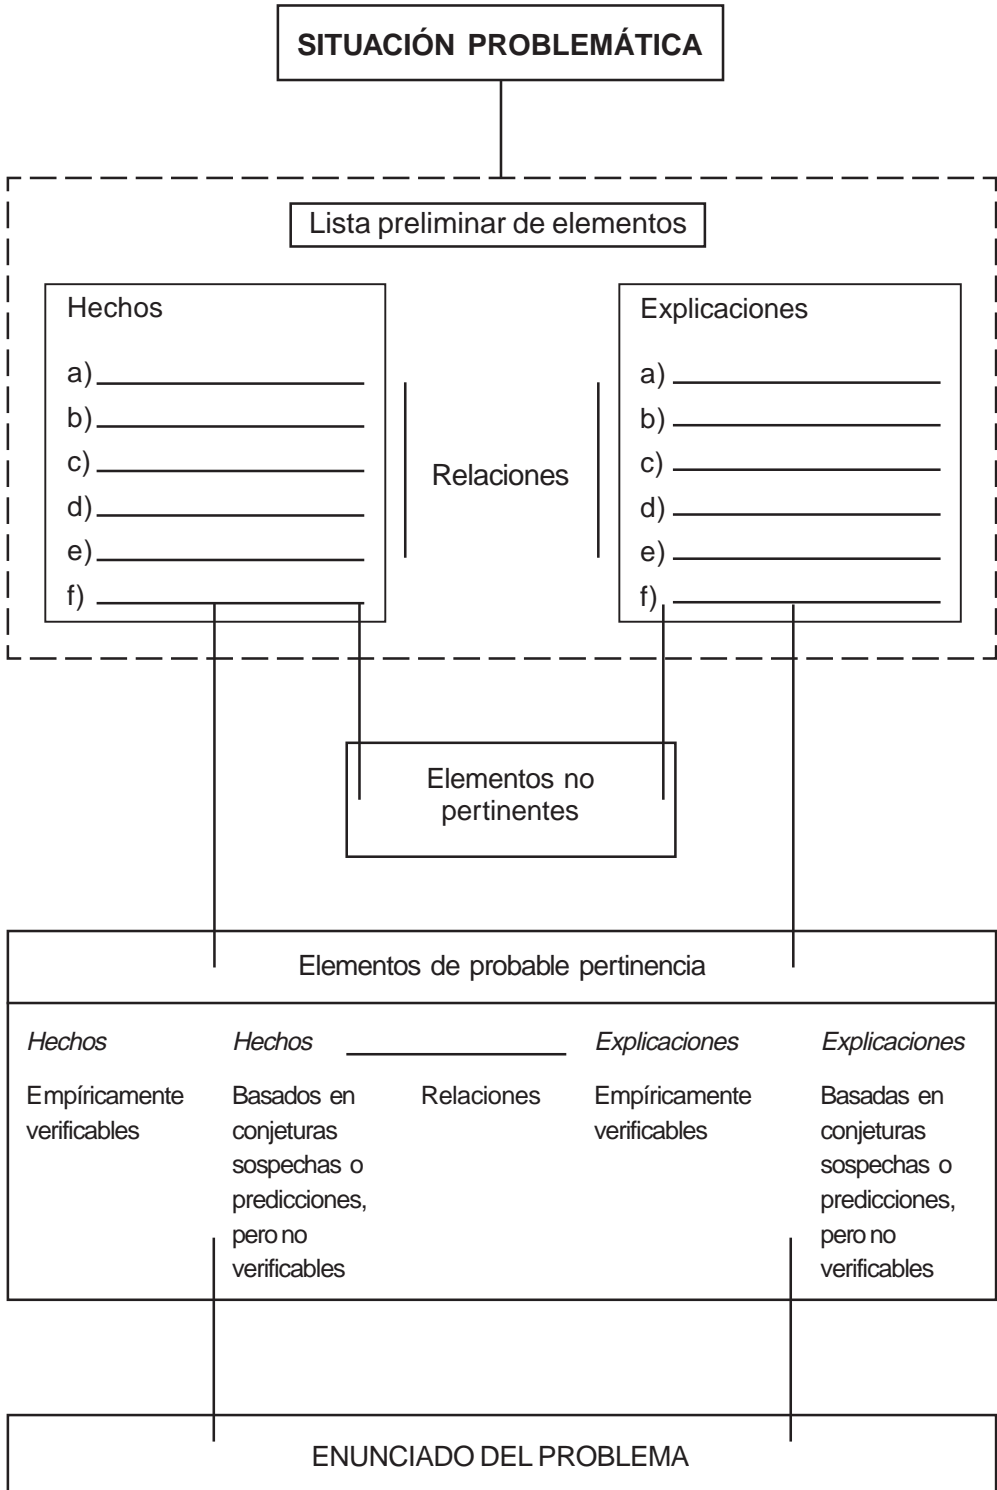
SITUACIÓN PROBLEMÁTICA

Lista preliminar de elementos

Hechos

a) ____
b) ____
c) ____
d) ____
e) ____
f) ____

Relaciones

Explicaciones

a) ____
b) ____
c) ____
d) ____
e) ____
f) ____

Elementos no pertinentes

Elementos de probable pertinencia

*Hechos*

Empíricamente verificables

*Hechos*

Basados en conjeturas sospechas o predicciones, pero no verificables

Relaciones

*Explicaciones*

Empíricamente verificables

*Explicaciones*

Basadas en conjeturas sospechas o predicciones, pero no verificables

ENUNCIADO DEL PROBLEMA